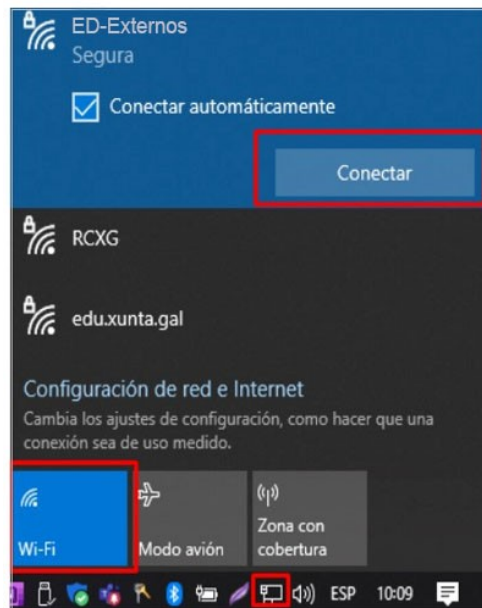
ED-Externos
Segura

Conectar automáticamente

Conectar

RCXG

edu.xunta.gal

Configuración de red e Internet
Cambia los ajustes de configuración, como hacer que una conexión sea de uso medido.

Wi-Fi

Modo avión

Zona con cobertura

ESP 10:09